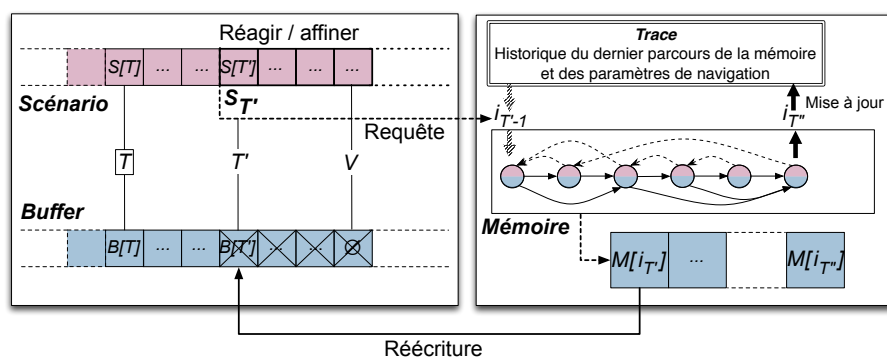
Réagir / affiner

S[T] ... ... S[T'] ... ...

Scénario

$S_{T'}$

Requête

T

T'

V

Buffer

B[T] ... ... B[T']

Trace
Historique du dernier parcours de la mémoire et des paramètres de navigation

$i_{T'-1}$

$i_{T''}$

Mise à jour

Mémoire

$M[i_{T'}]$ ... $M[i_{T''}]$

Réécriture